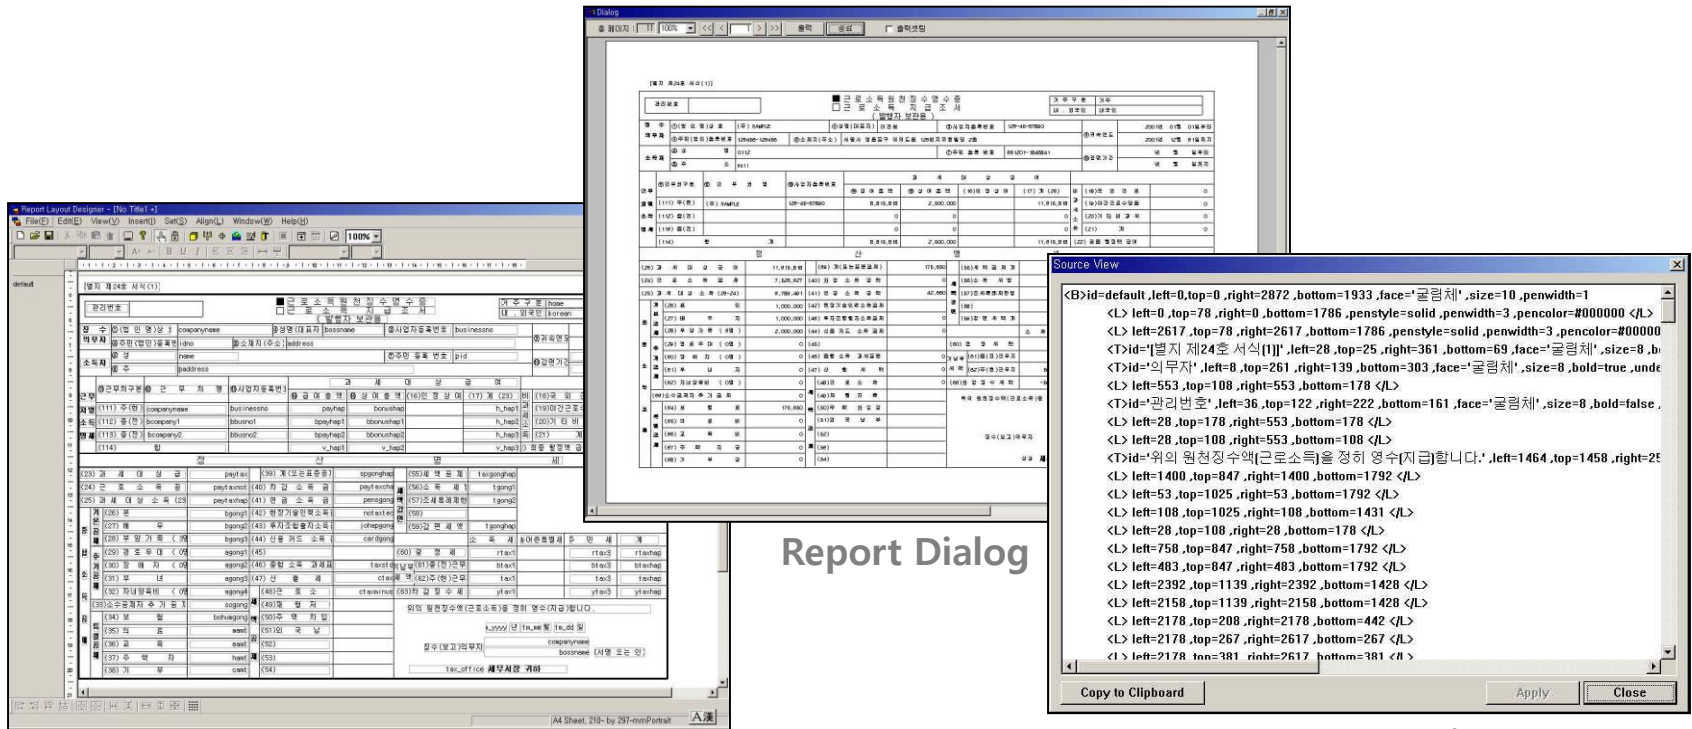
Report Layout Designer - [No Title1 *]
File(F) Edit(E) View(V) Insert(I) Set(S) Align(L) Window(W) Help(H)
100%
default
[별지 제24호 서식(1)]
관리번호
근로소득원천징수영수증
근로소득지급조서
(발행자 보관용)
A4 Sheet, 210- by 297-mmPortrait

Dialog
출력
종료
출력셋팅
100%

Report Dialog

Source View
<B>id=default ,left=0,top=0 ,right=2872 ,bottom=1933 ,face='굴림체' ,size=10 ,penwidth=1
<L> left=0 ,top=78 ,right=0 ,bottom=1786 ,penstyle=solid ,penwidth=3 ,pencolor=#000000 </L>
<L> left=2617 ,top=78 ,right=2617 ,bottom=1786 ,penstyle=solid ,penwidth=3 ,pencolor=#00000
<T>id='[별지 제24호 서식[1]]' ,left=28 ,top=25 ,right=361 ,bottom=69 ,face='굴림체' ,size=8 ,b
<T>id='의무자' ,left=8 ,top=261 ,right=139 ,bottom=303 ,face='굴림체' ,size=8 ,bold=true ,unde
<L> left=553 ,top=108 ,right=553 ,bottom=178 </L>
<T>id='관리번호' ,left=36 ,top=122 ,right=222 ,bottom=161 ,face='굴림체' ,size=8 ,bold=false ,
<L> left=28 ,top=178 ,right=553 ,bottom=178 </L>
<L> left=28 ,top=108 ,right=553 ,bottom=108 </L>
<T>id='위의 원천징수액(근로소득)을 정히 영수(지급)합니다.' ,left=1464 ,top=1458 ,right=25
<L> left=1400 ,top=847 ,right=1400 ,bottom=1792 </L>
<L> left=53 ,top=1025 ,right=53 ,bottom=1792 </L>
<L> left=108 ,top=1025 ,right=108 ,bottom=1431 </L>
<L> left=28 ,top=108 ,right=28 ,bottom=178 </L>
<L> left=758 ,top=847 ,right=758 ,bottom=1792 </L>
<L> left=483 ,top=847 ,right=483 ,bottom=1792 </L>
<L> left=2392 ,top=1139 ,right=2392 ,bottom=1428 </L>
<L> left=2158 ,top=1139 ,right=2158 ,bottom=1428 </L>
<L> left=2178 ,top=208 ,right=2178 ,bottom=442 </L>
<L> left=2178 ,top=267 ,right=2617 ,bottom=267 </L>
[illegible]
Copy to Clipboard
Apply
Close